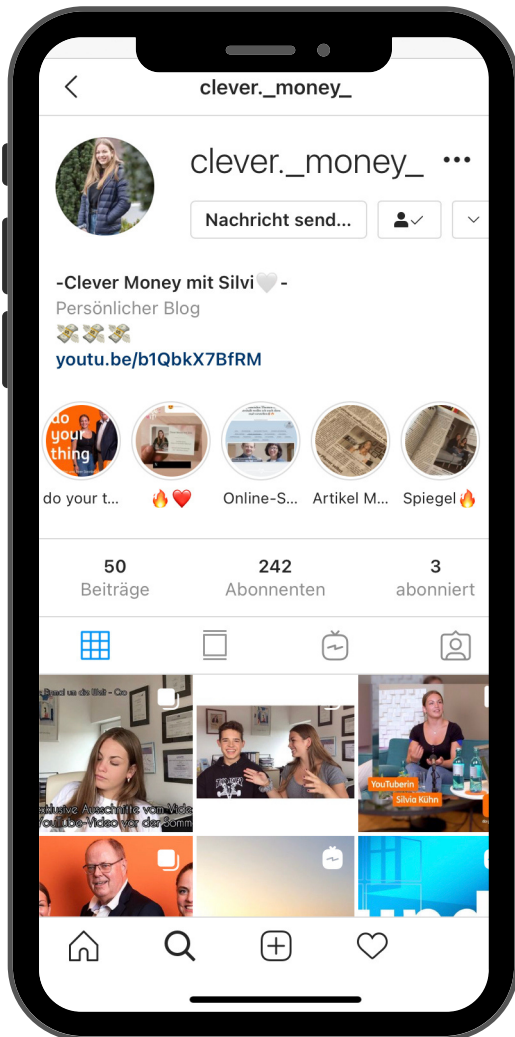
clever._money_

clever._money_

Nachricht send...

-Clever Money mit Silvi🤍-
Persönlicher Blog
💸💸💸
youtu.be/b1QbkX7BfRM

do your thing

do your t...
🔥❤️
Online-S...
Artikel M...
Spiegel🔥

50
Beiträge

242
Abonnenten

3
abonniert

exklusive Ausschnitte vom Video
YouTube-Video vor der Somm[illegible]

YouTuberin
Silvia Kühn